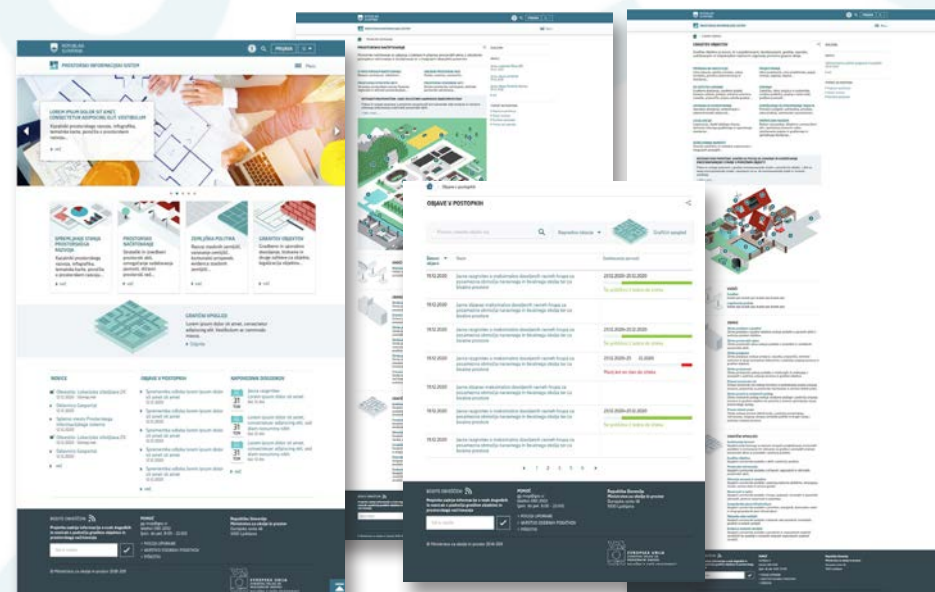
REPUBLIKA SLOVENIJA

PRIJAVA

PROSTORSKI INFORMACIJSKI SISTEM

Meni

LOREM IPSUM DOLOR SIT AMET, CONSECTETUR ADIPISCING ELIT. VESTIBULUM

Razvojni prostorskega razvoja, infografika, tematska karta, povezka o prostorskem razvoju...

več

SPREMLJANJE STANJA PROSTORSKEGA RAZVOJA

PROSTORSKO NAČRTOVANJE

ZEMLJIŠKA POLITIKA

GRADITEV OBJEKTOV

GRAFIČNI VPOGLED

Lorem ipsum dolor sit amet, consectetur adipiscing elit. Vestibulum ac commodo massa.

Vpogled

NOVICE

OBJAVE V POSTOPKIH

NAPOVEDNIK DOGODKOV

NOVOSTI OBVEŠČENI

PROSTORSKO NAČRTOVANJE

GRADITEV OBJEKTOV

Objave v postopkih

OBJAVE V POSTOPKIH

Grafični vpogled

| Datum objave | Naziv | Sodelovanje javnosti |
|---|---|---|
| 19.12.2020 | Javno naznanilo o mokuntalnim dovolitvah namesti frugal za posamezna območja narastega in ikozdnega okoža tal za lesarsko prostora | 27.12.2020–27.12.2020 |
| 19.12.2020 | Javno naznanilo o mokuntalnim dovolitvah namesti frugal za posamezna območja narastega in ikozdnega okoža tal za lesarsko prostora | 27.12.2020–27.12.2020 |
| 19.12.2020 | Javno naznanilo o mokuntalnim dovolitvah namesti frugal za posamezna območja narastega in ikozdnega okoža tal za lesarsko prostora | 27.12.2020–31.12.2020 |
| 19.12.2020 | Javno naznanilo o mokuntalnim dovolitvah namesti frugal za posamezna območja narastega in ikozdnega okoža tal za lesarsko prostora | |
| 19.12.2020 | Javno naznanilo o mokuntalnim dovolitvah namesti frugal za posamezna območja narastega in ikozdnega okoža tal za lesarsko prostora | 27.12.2020–27.12.2020 |

1 2 3 4 5

BODITE OBVEŠČENI

POMOČ

Republika Slovenija Ministrstvo za okolje in prostor

POGOJI UPORABE

IZJAVA O DOSTOPNOSTI

PIŠKOTKI

© Ministrstvo za okolje in prostor 2018-2020

EVROPSKA UNIJA